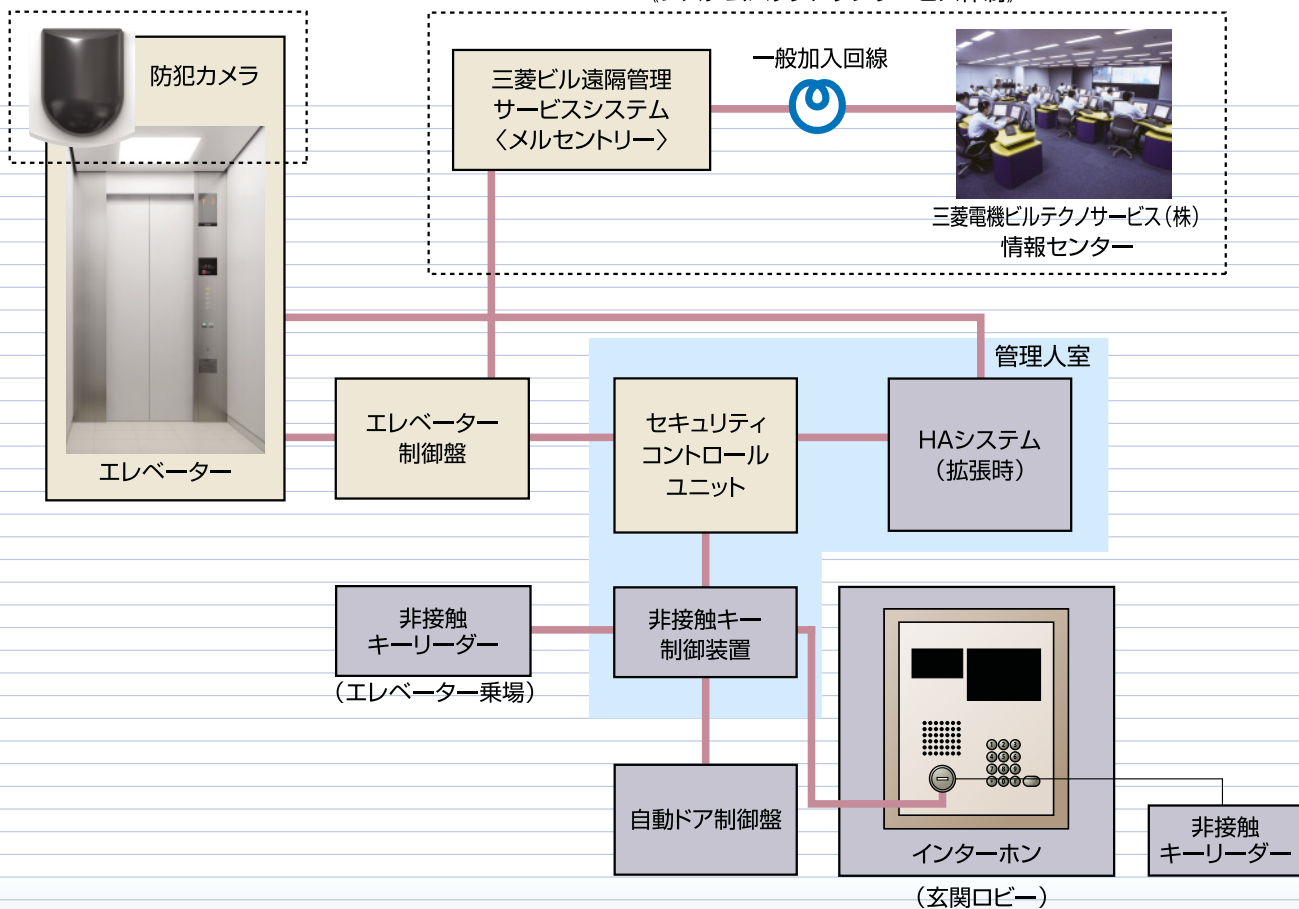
防犯カメラ

三菱ビル遠隔管理サービスシステム〈メルセントリー〉

一般加入回線

三菱電機ビルテクノサービス(株)情報センター

管理人室

エレベーター

エレベーター制御盤

セキュリティコントロールユニット

HAシステム(拡張時)

非接触キーリーダー

(エレベーター乗場)

非接触キー制御装置

自動ドア制御盤

インターホン

(玄関ロビー)

非接触キーリーダー